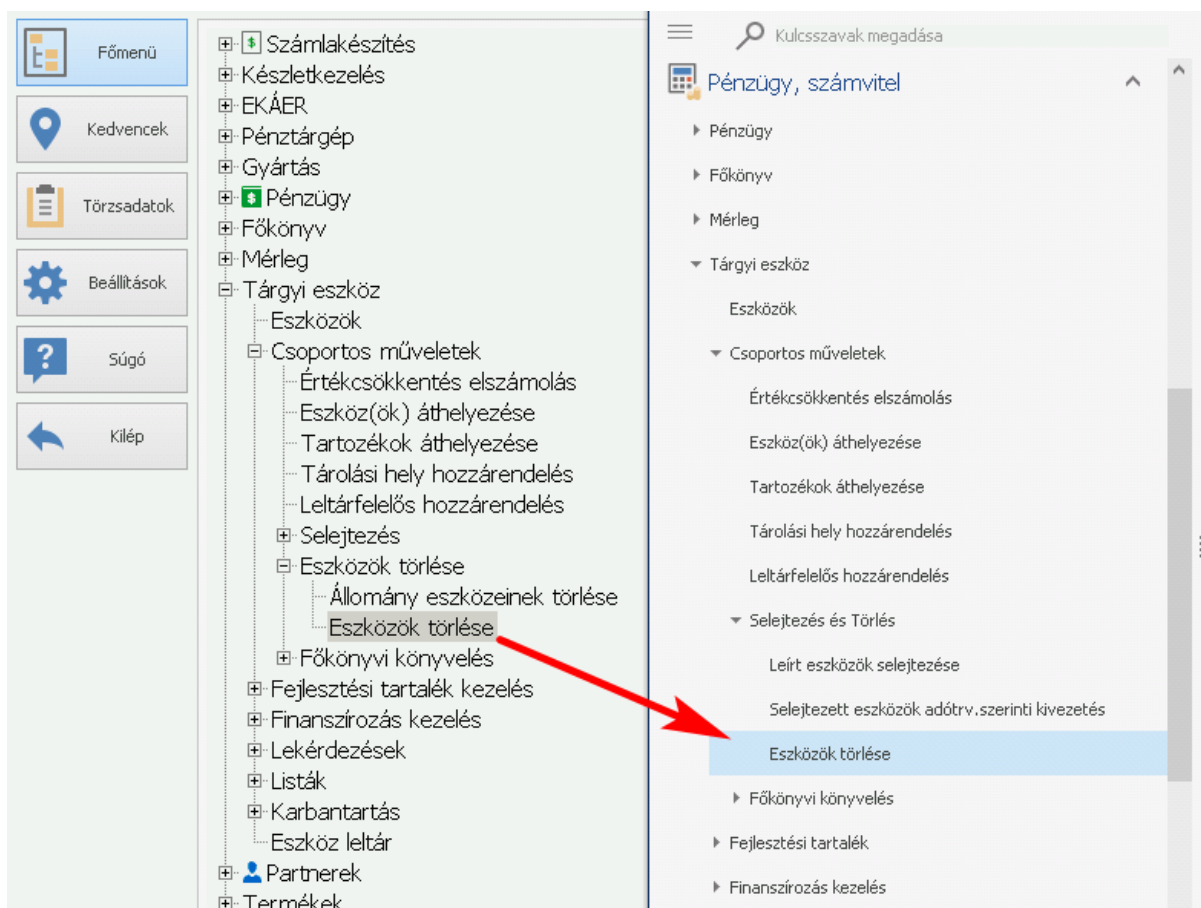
Főmenü

Kedvencek

Törzsadatok

Beállítások

Súgó

Kilép

Számlakészítés
Készletkezelés
EKÁER
Pénztárgép
Gyártás
Pénzügy
Főkönyv
Mérleg
Tárgyi eszköz
Eszközök
Csoportos műveletek
Értékcsökkentés elszámolás
Eszköz(ök) áthelyezése
Tartozékok áthelyezése
Tárolási hely hozzárendelés
Leltárfelelős hozzárendelés
Selejtezés
Eszközök törlése
Állomány eszközeinek törlése
Eszközök törlése
Főkönyvi könyvelés
Fejlesztési tartalék kezelés
Finanszírozás kezelés
Lekérdezések
Listák
Karbantartás
Eszköz leltár
Partnerek
Termékek

Kulcsszavak megadása

Pénzügy, számvitel
Pénzügy
Főkönyv
Mérleg
Tárgyi eszköz
Eszközök
Csoportos műveletek
Értékcsökkentés elszámolás
Eszköz(ök) áthelyezése
Tartozékok áthelyezése
Tárolási hely hozzárendelés
Leltárfelelős hozzárendelés
Selejtezés és Törlés
Leírt eszközök selejtezése
Selejtezett eszközök adótrv.szerinti kivezetés
Eszközök törlése
Főkönyvi könyvelés
Fejlesztési tartalék
Finanszírozás kezelés